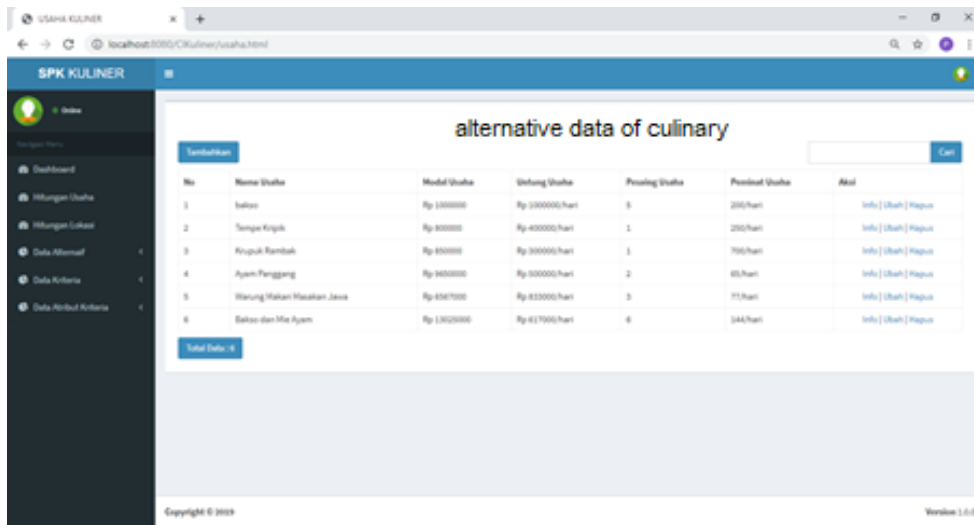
USAHA KULINER
localhost:8080/CIKuliner/usaha.html

SPK KULINER

Online

Navigasi Menu
Dashboard
Hitungan Usaha
Hitungan Lokasi
Data Alternatif
Data Kriteria
Data Atribut Kriteria

alternative data of culinary

Tambahkan

Cari

| No | Nama Usaha | Modal Usaha | Untung Usaha | Pesaing Usaha | Peminat Usaha | Aksi |
|---|---|---|---|---|---|---|
| 1 | bakso | Rp 1000000 | Rp 1000000/hari | 5 | 200/hari | Info \| Ubah \| Hapus |
| 2 | Tempe Kripik | Rp 800000 | Rp 400000/hari | 1 | 250/hari | Info \| Ubah \| Hapus |
| 3 | Krupuk Rambak | Rp 850000 | Rp 300000/hari | 1 | 700/hari | Info \| Ubah \| Hapus |
| 4 | Ayam Panggang | Rp 9650000 | Rp 500000/hari | 2 | 65/hari | Info \| Ubah \| Hapus |
| 5 | Warung Makan Masakan Jawa | Rp 6567000 | Rp 833000/hari | 3 | 77/hari | Info \| Ubah \| Hapus |
| 6 | Bakso dan Mie Ayam | Rp 13025000 | Rp 617000/hari | 6 | 144/hari | Info \| Ubah \| Hapus |

Total Data : 6

Copyright © 2019

Version 1.0.0